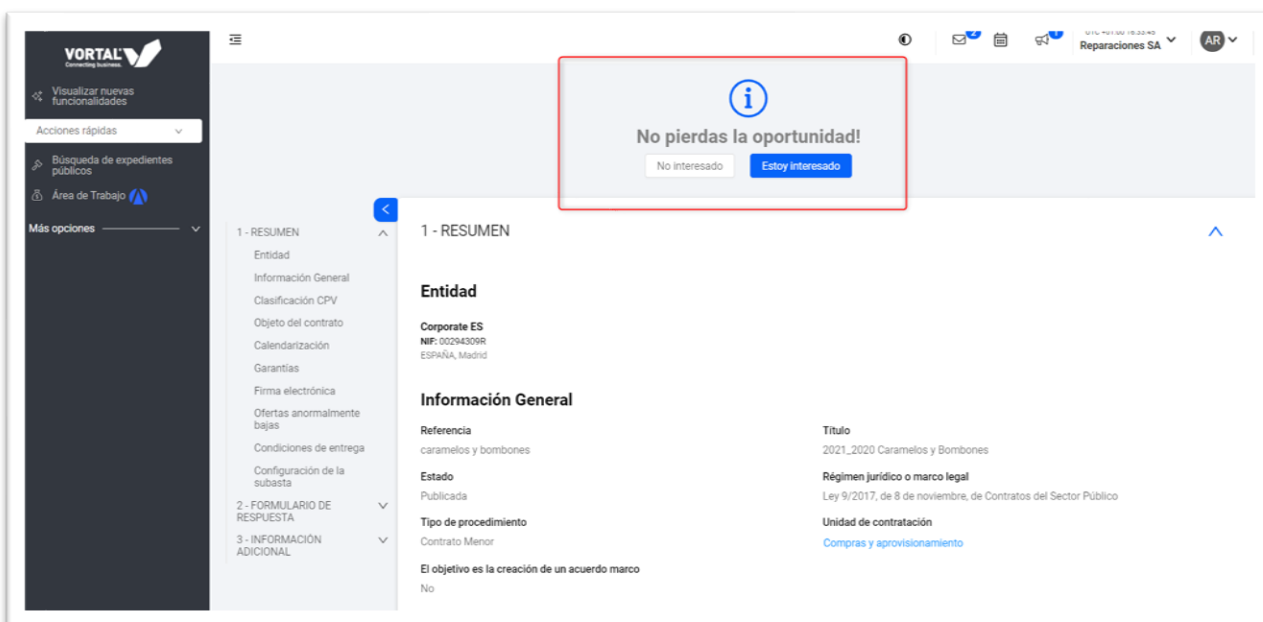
VORTAL
Connecting business.

Visualizar nuevas funcionalidades

Acciones rápidas

Búsqueda de expedientes públicos

Área de Trabajo

Más opciones

2

1

UTC +01:00 16:33:45
Reparaciones SA

AR

No pierdas la oportunidad!

No interesado

Estoy interesado

1 - RESUMEN
Entidad
Información General
Clasificación CPV
Objeto del contrato
Calendarización
Garantías
Firma electrónica
Ofertas anormalmente bajas
Condiciones de entrega
Configuración de la subasta
2 - FORMULARIO DE RESPUESTA
3 - INFORMACIÓN ADICIONAL

1 - RESUMEN

Entidad

Corporate ES
NIF: 00294309R
ESPAÑA, Madrid

Información General

Referencia
caramelos y bombones

Título
2021_2020 Caramelos y Bombones

Estado
Publicada

Régimen jurídico o marco legal
Ley 9/2017, de 8 de noviembre, de Contratos del Sector Público

Tipo de procedimiento
Contrato Menor

Unidad de contratación
Compras y aprovisionamiento

El objetivo es la creación de un acuerdo marco
No